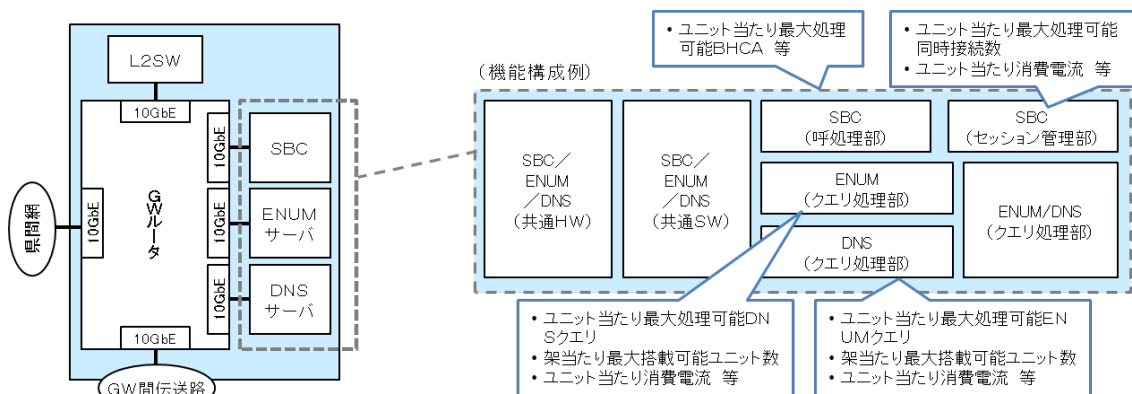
L2SW

10GbE

県間網

10GbE

GWルータ

10GbE

10GbE

10GbE

SBC

ENUM サーバ

DNS サーバ

10GbE

GW間伝送路

（機能構成例）

・ユニット当たり最大処理可能BHCA 等

・ユニット当たり最大処理可能同時接続数
・ユニット当たり消費電流 等

SBC／ENUM／DNS（共通HW）

SBC／ENUM／DNS（共通SW）

SBC（呼処理部）

SBC（セッション管理部）

ENUM（クエリ処理部）

DNS（クエリ処理部）

ENUM/DNS（クエリ処理部）

・ユニット当たり最大処理可能DNSクエリ
・架当たり最大搭載可能ユニット数
・ユニット当たり消費電流 等

・ユニット当たり最大処理可能ENUMクエリ
・架当たり最大搭載可能ユニット数
・ユニット当たり消費電流 等